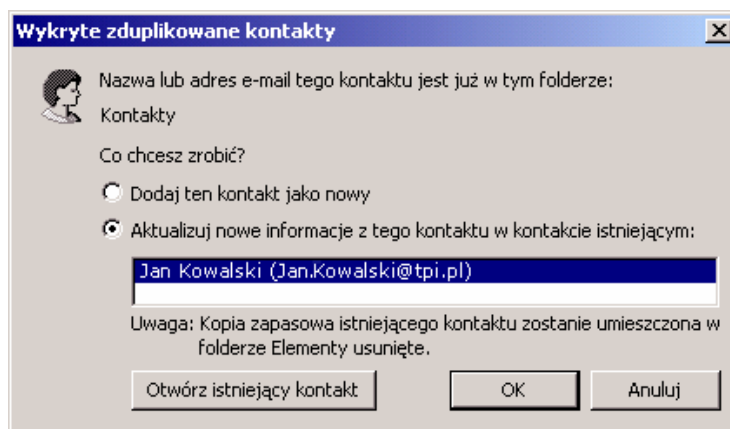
Wykryte zduplikowane kontakty

Nazwa lub adres e-mail tego kontaktu jest już w tym folderze:

Kontakty

Co chcesz zrobić?

Dodaj ten kontakt jako nowy

Aktualizuj nowe informacje z tego kontaktu w kontakcie istniejącym:

Jan Kowalski (Jan.Kowalski@tpi.pl)

Uwaga: Kopia zapasowa istniejącego kontaktu zostanie umieszczona w folderze Elementy usunięte.

Otwórz istniejący kontakt

OK

Anuluj